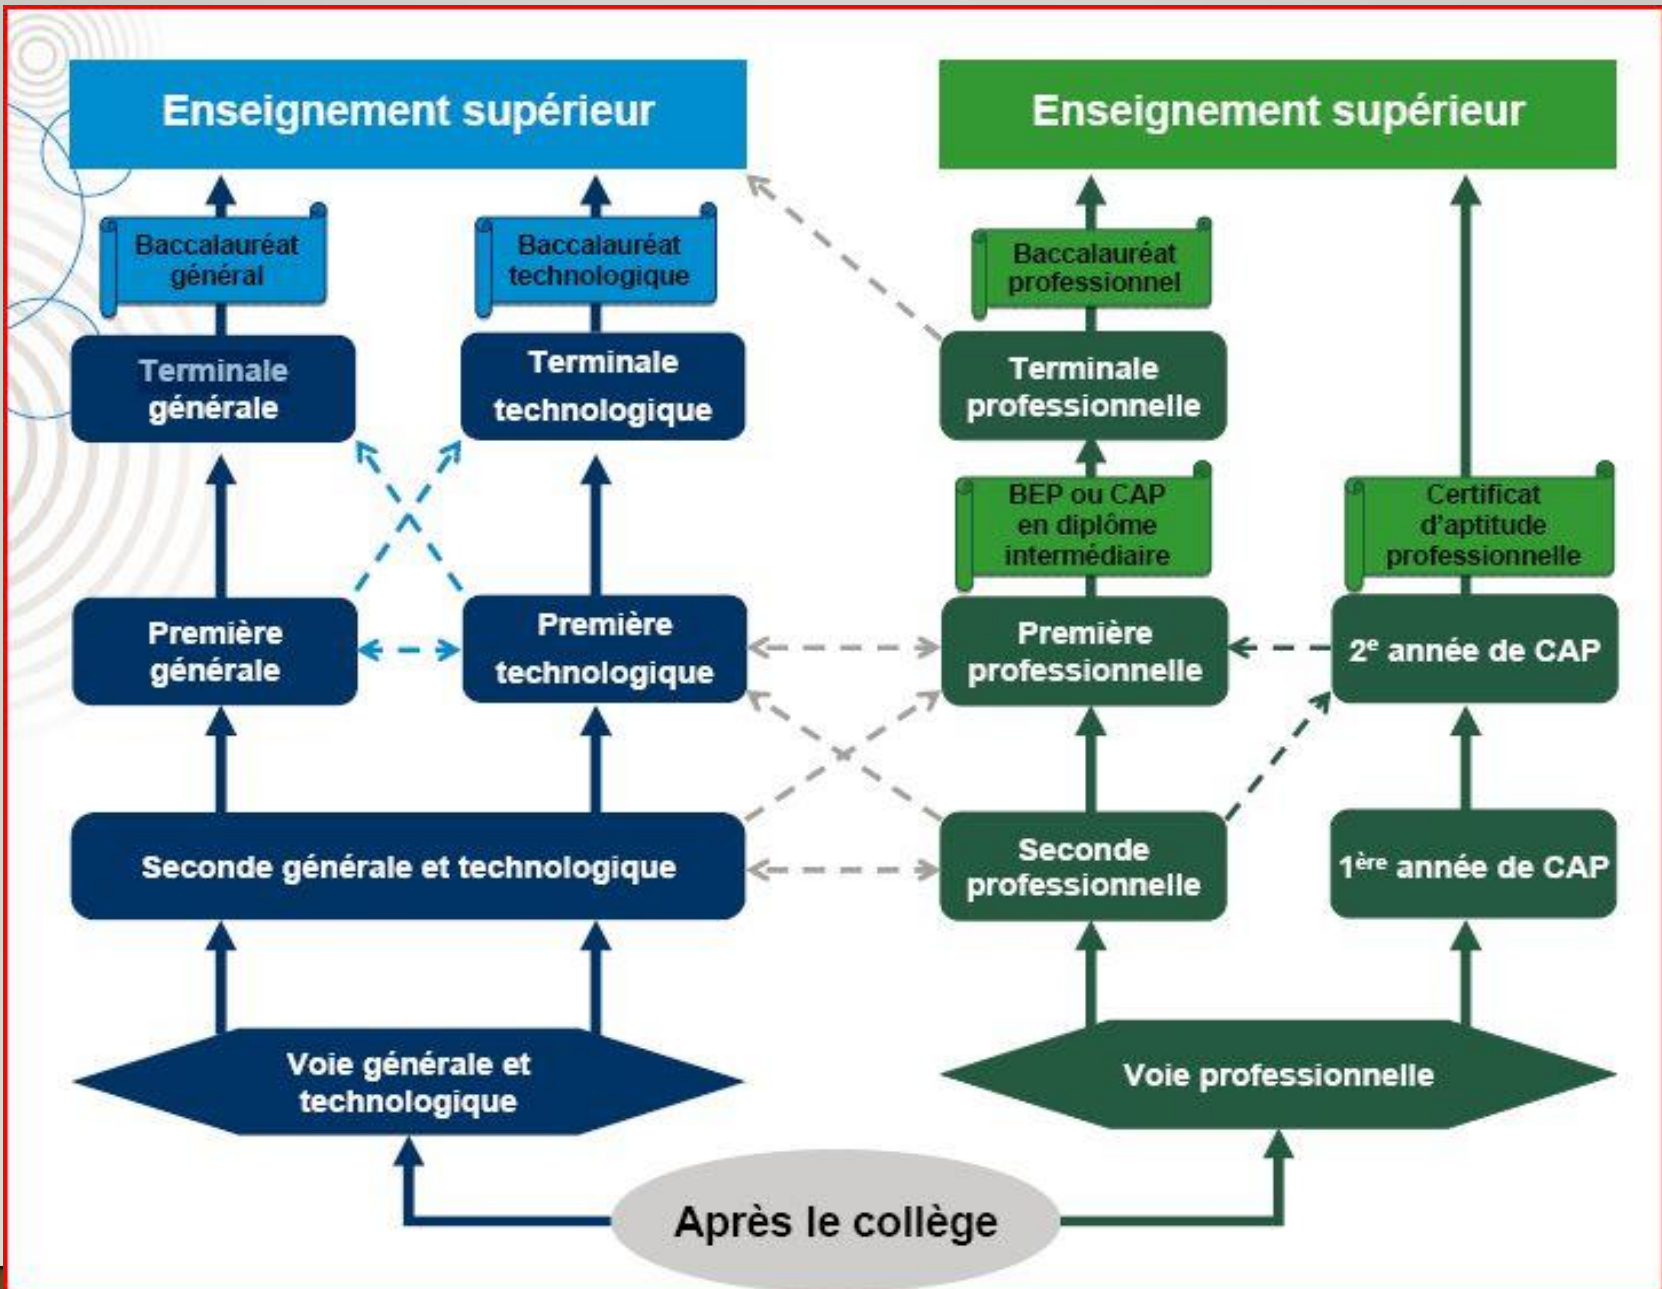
Enseignement supérieur

Enseignement supérieur

Baccalauréat général

Baccalauréat technologique

Baccalauréat professionnel

Terminale générale

Terminale technologique

Terminale professionnelle

BEP ou CAP en diplôme intermédiaire

Certificat d'aptitude professionnelle

Première générale

Première technologique

Première professionnelle

$2^e$ année de CAP

Seconde générale et technologique

Seconde professionnelle

$1^{ère}$ année de CAP

Voie générale et technologique

Voie professionnelle

Après le collège